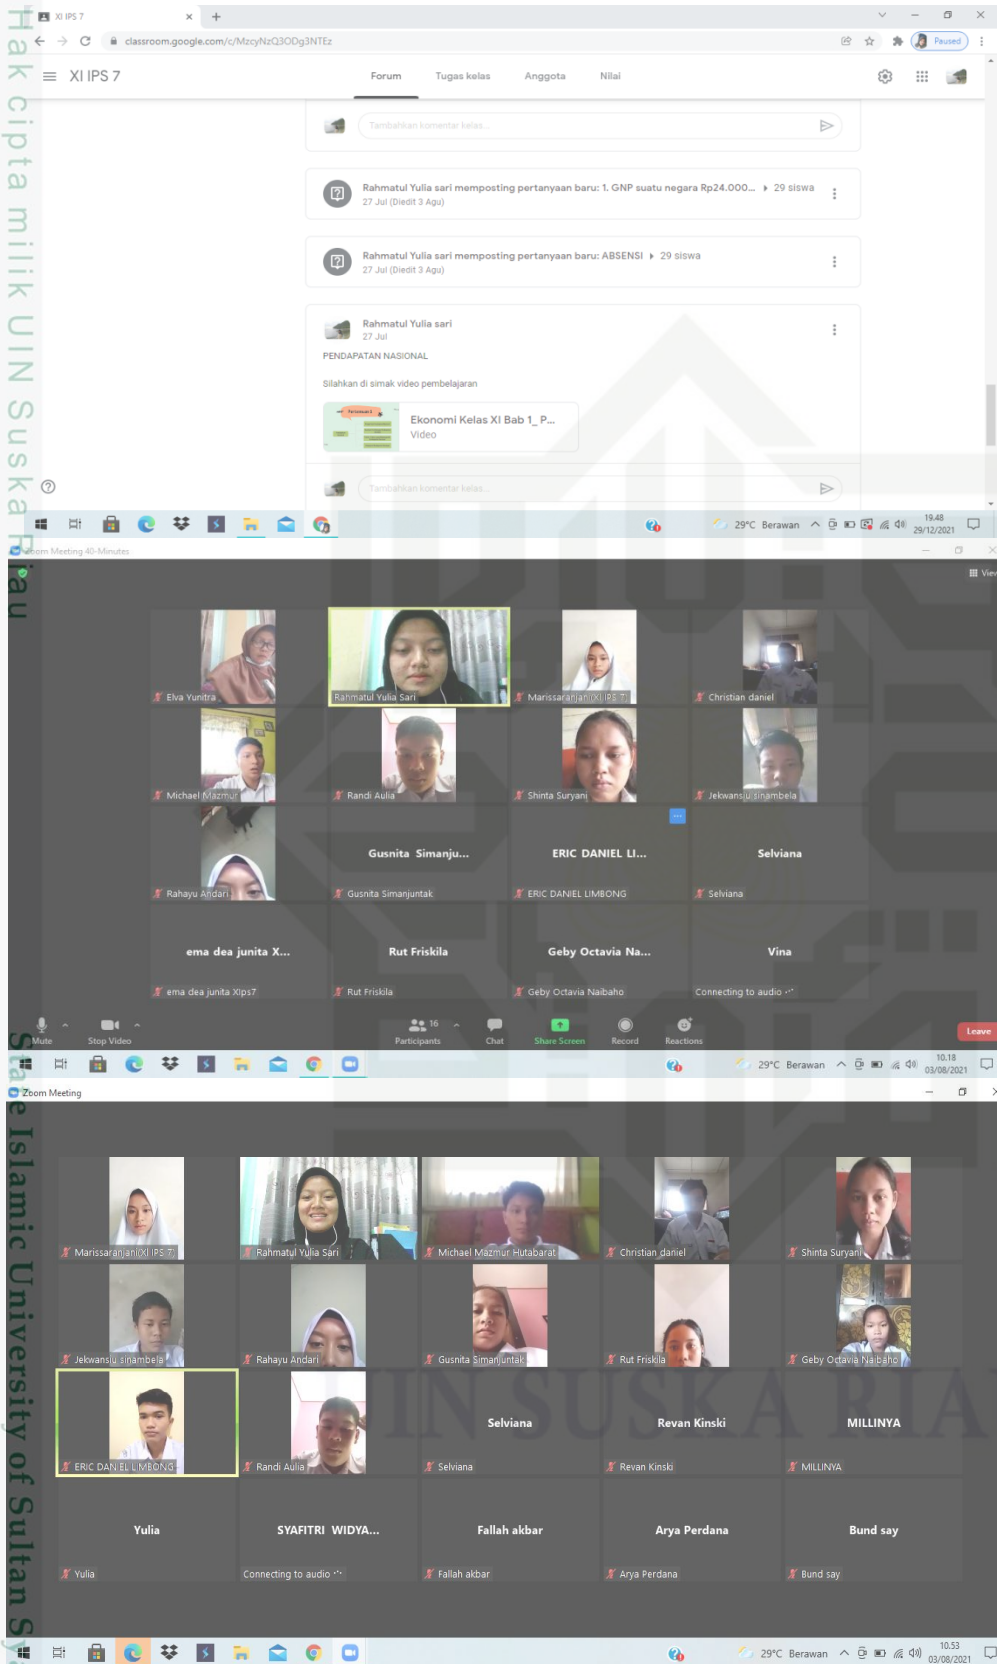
Hak cipta milik UIN Suska Riau

State Islamic University of Sultan Syarif Kasim Riau

XI IPS 7
classroom.google.com/c/MzcyNzQ3ODg3NTEz
Paused
XI IPS 7
Forum
Tugas kelas
Anggota
Nilai
Tambahkan komentar kelas...
Rahmatul Yulia sari memposting pertanyaan baru: 1. GNP suatu negara Rp24.000... 29 siswa
27 Jul (Diedit 3 Agu)
Rahmatul Yulia sari memposting pertanyaan baru: ABSENSI 29 siswa
27 Jul (Diedit 3 Agu)
Rahmatul Yulia sari
27 Jul
PENDAPATAN NASIONAL
Silahkan di simak video pembelajaran
Ekonomi Kelas XI Bab 1_ P...
Video
Tambahkan komentar kelas...
29°C Berawan
19.48
29/12/2021

Zoom Meeting 40-Minutes
View
Elva Yunitra
Rahmatul Yulia Sari
Marissarajani(XI IPS 7)
Christian daniel
Michael Mazmur
Randi Aulia
Shinta Suryani
Jekwansiu sinambela
Rahayu Andari
Gusnita Simanju...
Gusnita Simanjuntak
ERIC DANIEL LI...
ERIC DANIEL LIMBONG
Selviana
Selviana
ema dea junita X...
ema dea junita Xips7
Rut Friskila
Rut Friskila
Geby Octavia Na...
Geby Octavia Naibaho
Vina
Connecting to audio
Mute
Stop Video
Participants 16
Chat
Share Screen
Record
Reactions
Leave
29°C Berawan
10.18
03/08/2021

Zoom Meeting
Marissarajani(XI IPS 7)
Rahmatul Yulia Sari
Michael Mazmur Hutabarat
Christian daniel
Shinta Suryani
Jekwansiu sinambela
Rahayu Andari
Gusnita Simanjuntak
Rut Friskila
Geby Octavia Naibaho
ERIC DANIEL LIMBONG
Randi Aulia
Selviana
Selviana
Revan Kinski
Revan Kinski
MILLINYA
MILLINYA
Yulia
Yulia
SYAFITRI WIDYA...
Connecting to audio
Fallah akbar
Fallah akbar
Arya Perdana
Arya Perdana
Bund say
Bund say
29°C Berawan
10.53
03/08/2021